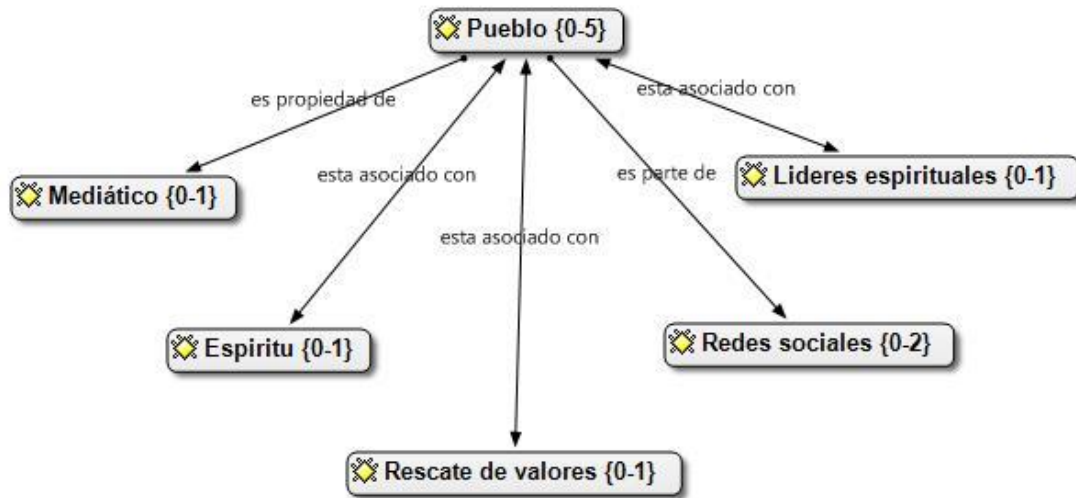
Pueblo {0-5}

es propiedad de

esta asociado con

Mediático {0-1}

esta asociado con

es parte de

Lideres espirituales {0-1}

esta asociado con

Espiritu {0-1}

Redes sociales {0-2}

Rescate de valores {0-1}